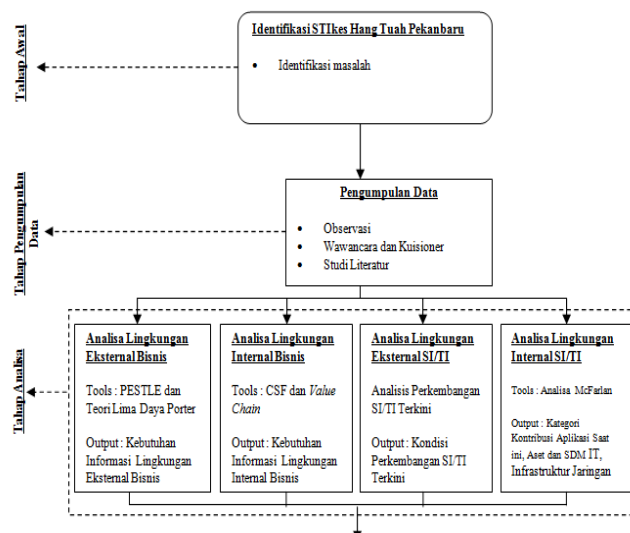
Tahap Awal

Identifikasi STIkes Hang Tuah Pekanbaru

- Identifikasi masalah

Tahap Pengumpulan Data

Pengumpulan Data

- Observasi
- Wawancara dan Kuisioner
- Studi Literatur

Tahap Analisa

Analisa Lingkungan Eksternal Bisnis

Tools : PESTLE dan Teori Lima Daya Porter

Output : Kebutuhan Informasi Lingkungan Eksternal Bisnis

Analisa Lingkungan Internal Bisnis

Tools : CSF dan Value Chain

Output : Kebutuhan Informasi Lingkungan Internal Bisnis

Analisa Lingkungan Eksternal SI/TI

Analisis Perkembangan SI/TI Terkini

Output : Kondisi Perkembangan SI/TI Terkini

Analisa Lingkungan Internal SI/TI

Tools : Analisa McFarlan

Output : Kategori Kontribusi Aplikasi Saat ini, Aset dan SDM IT, Infrastruktur Jaringan